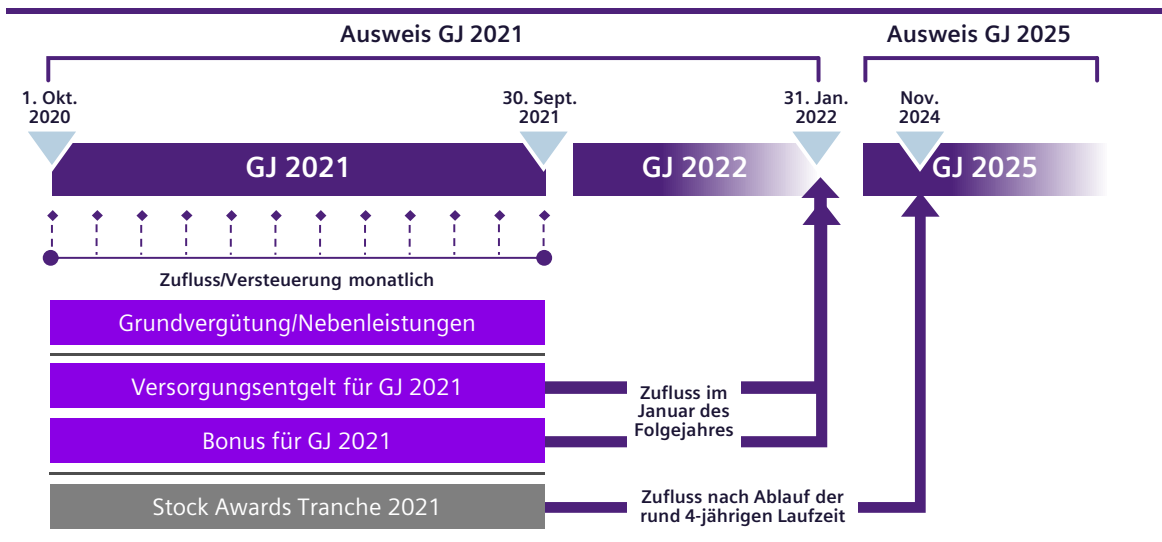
Ausweis GJ 2021

Ausweis GJ 2025

1. Okt. 2020

30. Sept. 2021

31. Jan. 2022

Nov. 2024

GJ 2021

GJ 2022

GJ 2025

Zufluss/Versteuerung monatlich

Grundvergütung/Nebenleistungen

Versorgungsentgelt für GJ 2021

Bonus für GJ 2021

Zufluss im Januar des Folgejahres

Stock Awards Tranche 2021

Zufluss nach Ablauf der rund 4-jährigen Laufzeit